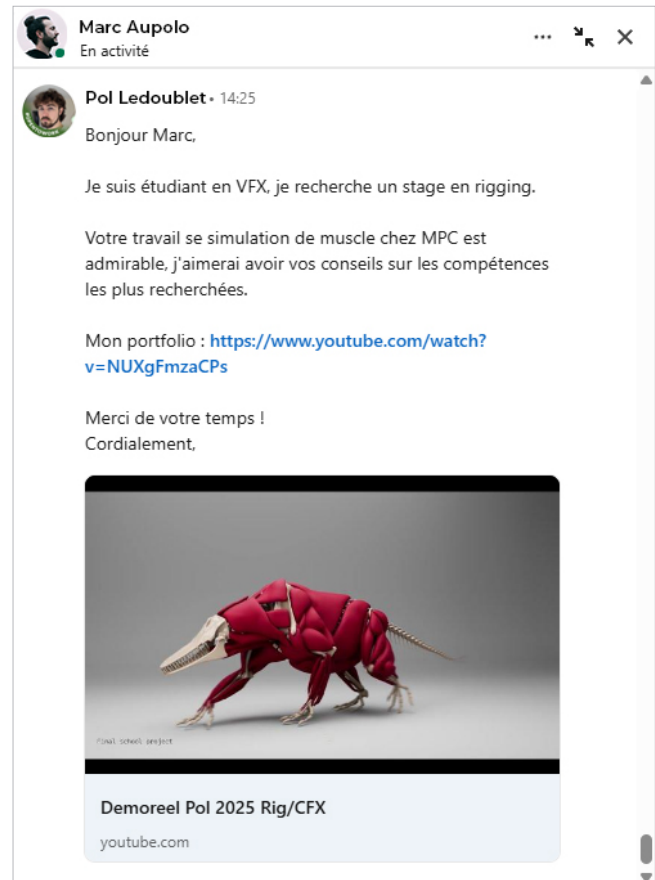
Marc Aupolo
En activité

Pol Ledoublet • 14:25

Bonjour Marc,

Je suis étudiant en VFX, je recherche un stage en rigging.

Votre travail se simulation de muscle chez MPC est admirable, j'aimerai avoir vos conseils sur les compétences les plus recherchées.

Mon portfolio : https://www.youtube.com/watch?v=NUXgFmzaCPs

Merci de votre temps !
Cordialement,

final school project

Demoreel Pol 2025 Rig/CFX

youtube.com